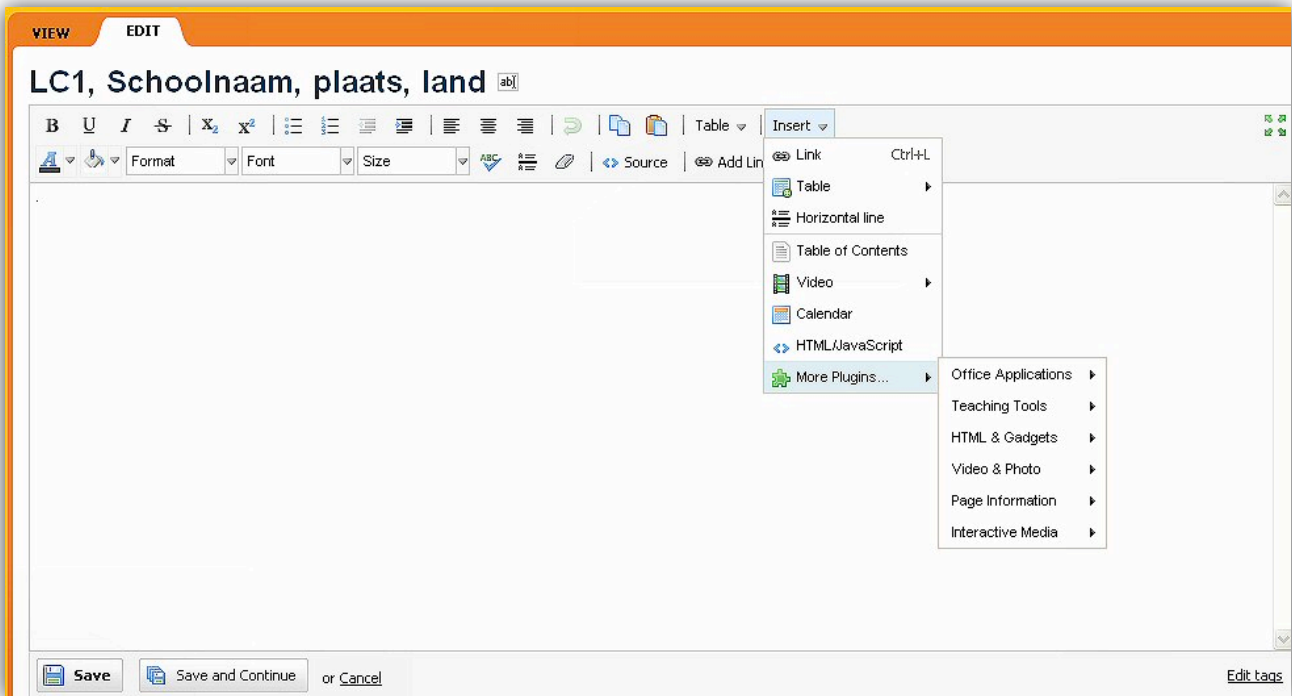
VIEW EDIT

LC1, Schoolnaam, plaats, land ab

B U I S $X_2$ $X^2$ Table Insert

Format Font Size Source Add Lin

Link Ctrl+L
Table
Horizontal line
Table of Contents
Video
Calendar
HTML/JavaScript
More Plugins...

Office Applications
Teaching Tools
HTML & Gadgets
Video & Photo
Page Information
Interactive Media

Save Save and Continue or Cancel Edit tags